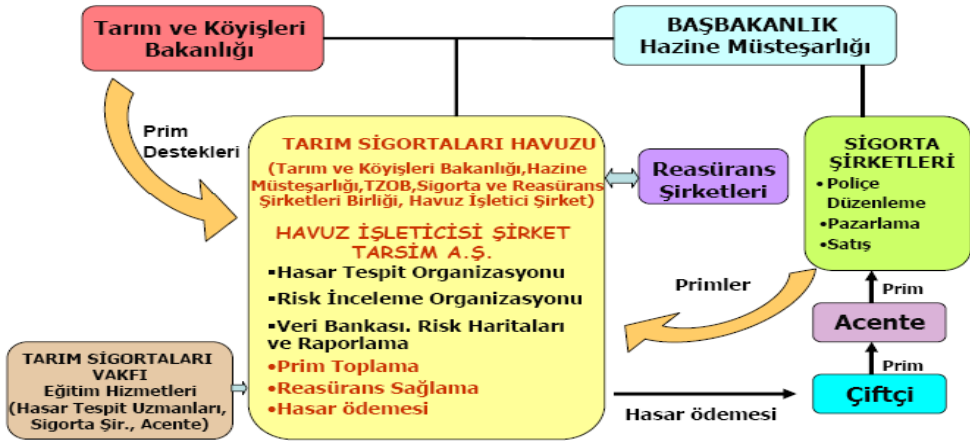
Tarım ve Köyişleri Bakanlığı

BAŞBAKANLIK Hazine Müsteşarlığı

Prim Destekleri

TARIM SİGORTALARI HAVUZU

(Tarım ve Köyişleri Bakanlığı,Hazine Müsteşarlığı,TZOB,Sigorta ve Reasürans Şirketleri Birliği, Havuz İşletici Şirket)

Reasürans Şirketleri

SİGORTA ŞİRKETLERİ
•Poliçe Düzenleme
•Pazarlama
•Satış

HAVUZ İŞLETİCİSİ ŞİRKET TARSİM A.Ş.
▪Hasar Tespit Organizasyonu
▪Risk İnceleme Organizasyonu
▪Veri Bankası. Risk Haritaları ve Raporlama
•Prim Toplama
•Reasürans Sağlama
•Hasar ödemesi

Primler

Prim

Acente

Prim

TARIM SİGORTALARI VAKFI
Eğitim Hizmetleri
(Hasar Tespit Uzmanları, Sigorta Şir., Acente)

Hasar ödemesi

Çiftçi